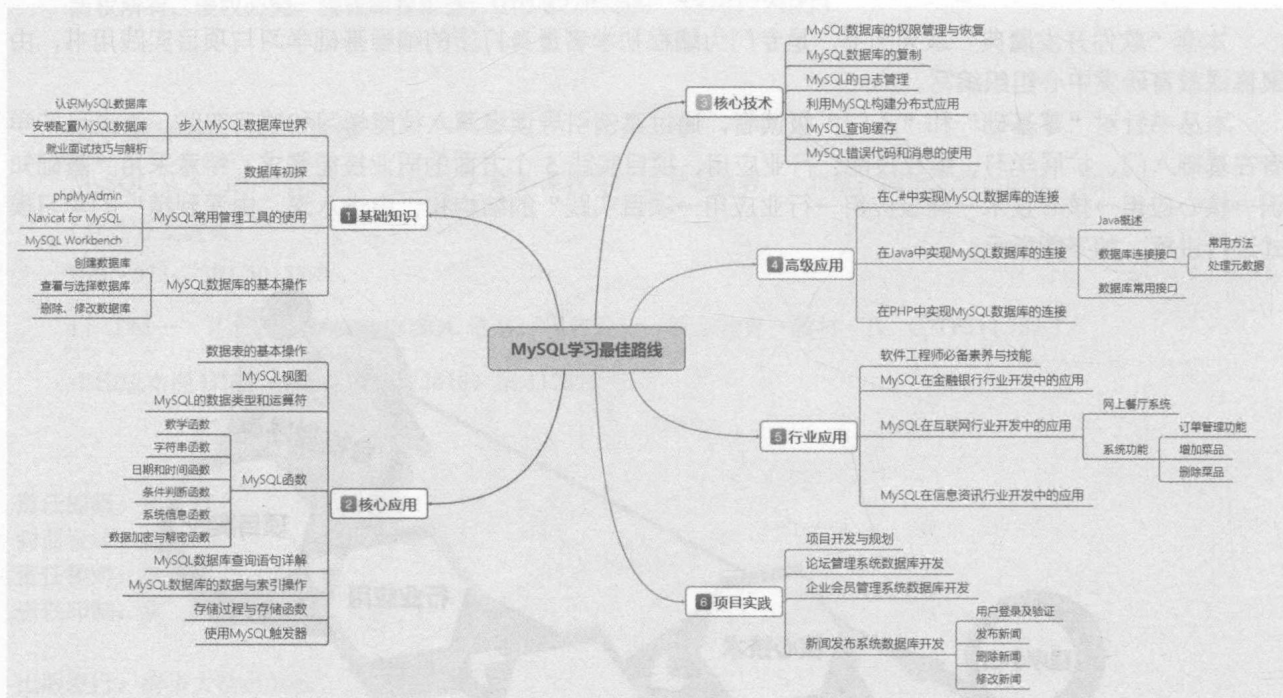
MySQL学习最佳路线

1 基础知识
步入MySQL数据库世界
认识MySQL数据库
安装配置MySQL数据库
就业面试技巧与解析
数据库初探
MySQL常用管理工具的使用
phpMyAdmin
Navicat for MySQL
MySQL Workbench
MySQL数据库的基本操作
创建数据库
查看与选择数据库
删除、修改数据库

2 核心应用
数据表的基本操作
MySQL视图
MySQL的数据类型和运算符
MySQL函数
数学函数
字符串函数
日期和时间函数
条件判断函数
系统信息函数
数据加密与解密函数
MySQL数据库查询语句详解
MySQL数据库的数据与索引操作
存储过程与存储函数
使用MySQL触发器

3 核心技术
MySQL数据库的权限管理与恢复
MySQL数据库的复制
MySQL的日志管理
利用MySQL构建分布式应用
MySQL查询缓存
MySQL错误代码和消息的使用

4 高级应用
在C#中实现MySQL数据库的连接
在Java中实现MySQL数据库的连接
Java概述
数据库连接接口
常用方法
处理元数据
数据库常用接口
在PHP中实现MySQL数据库的连接

5 行业应用
软件工程师必备素养与技能
MySQL在金融银行行业开发中的应用
MySQL在互联网行业开发中的应用
网上餐厅系统
系统功能
订单管理功能
增加菜品
删除菜品
MySQL在信息资讯行业开发中的应用

6 项目实践
项目开发与规划
论坛管理系统数据库开发
企业会员管理系统数据库开发
新闻发布系统数据库开发
用户登录及验证
发布新闻
删除新闻
修改新闻